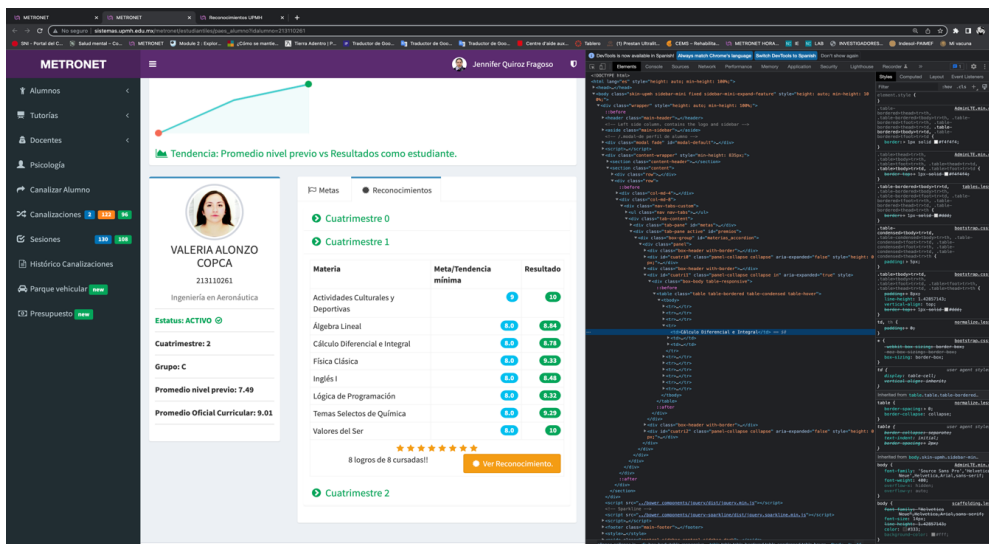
METRONET | METRONET | Reconocimientos UPMH

No seguro | sistemas.upmh.edu.mx/metronet/estudiantes/paso_alumno?idalumno=213110261

METRONET

Jennifer Quiroz Fragoso

Alumnos
Tutorías
Docentes
Psicología
Canalizar Alumno
Canalizaciones 2 133 96
Sesiones 130 108
Histórico Canalizaciones
Parque vehicular new
Presupuesto new

Tendencia: Promedio nivel previo vs Resultados como estudiante.

VALERIA ALONZO COPCA
213110261
Ingeniería en Aeronáutica

Estatus: ACTIVO

Cuatrimestre: 2

Grupo: C

Promedio nivel previo: 7.49

Promedio Oficial Curricular: 9.01

Metas | Reconocimientos

Cuatrimestre 0

Cuatrimestre 1

| Materia | Meta/Tendencia mínima | Resultado |
|---|---|---|
| Actividades Culturales y Deportivas | 9 | 10 |
| Álgebra Lineal | 8.0 | 8.84 |
| Cálculo Diferencial e Integral | 8.0 | 8.78 |
| Física Clásica | 8.0 | 9.33 |
| Inglés I | 8.0 | 8.48 |
| Lógica de Programación | 8.0 | 8.32 |
| Temas Selectos de Química | 8.0 | 9.29 |
| Valores del Ser | 8.0 | 10 |

★★★★★★★★
8 logros de 8 cursadas!!

Ver Reconocimiento.

Cuatrimestre 2

Elements Console Sources Network Performance Memory Application Security Lighthouse Recorder

Styles Computed Layout Event Listeners

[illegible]